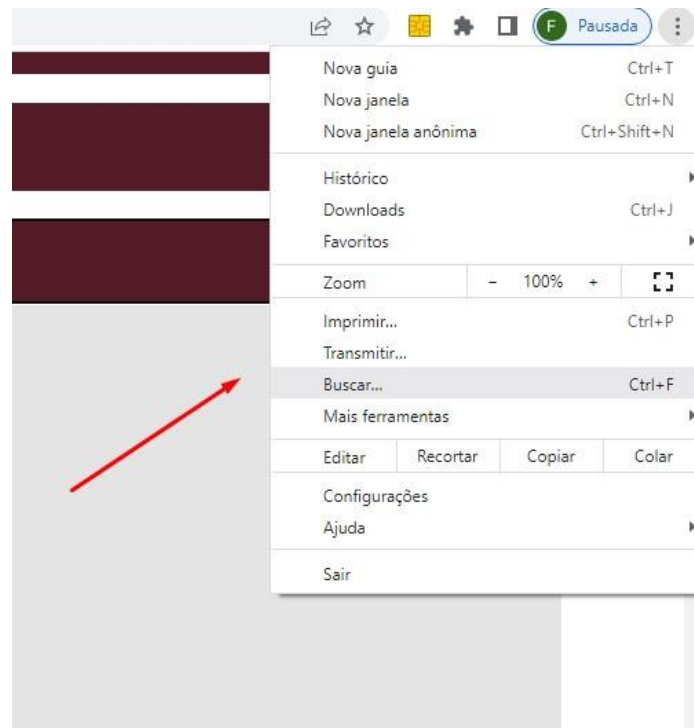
F Pausada

| | |
|---|---|
| Nova guia | Ctrl+T |
| Nova janela | Ctrl+N |
| Nova janela anônima | Ctrl+Shift+N |
| Histórico | |
| Downloads | Ctrl+J |
| Favoritos | |

| | | | |
|---|---|---|---|
| Zoom | - | 100% | + |

| | |
|---|---|
| Imprimir... | Ctrl+P |
| Transmitir... | |
| Buscar... | Ctrl+F |
| Mais ferramentas | |

| | | | |
|---|---|---|---|
| Editar | Recortar | Copiar | Colar |

Configurações
Ajuda

Sair